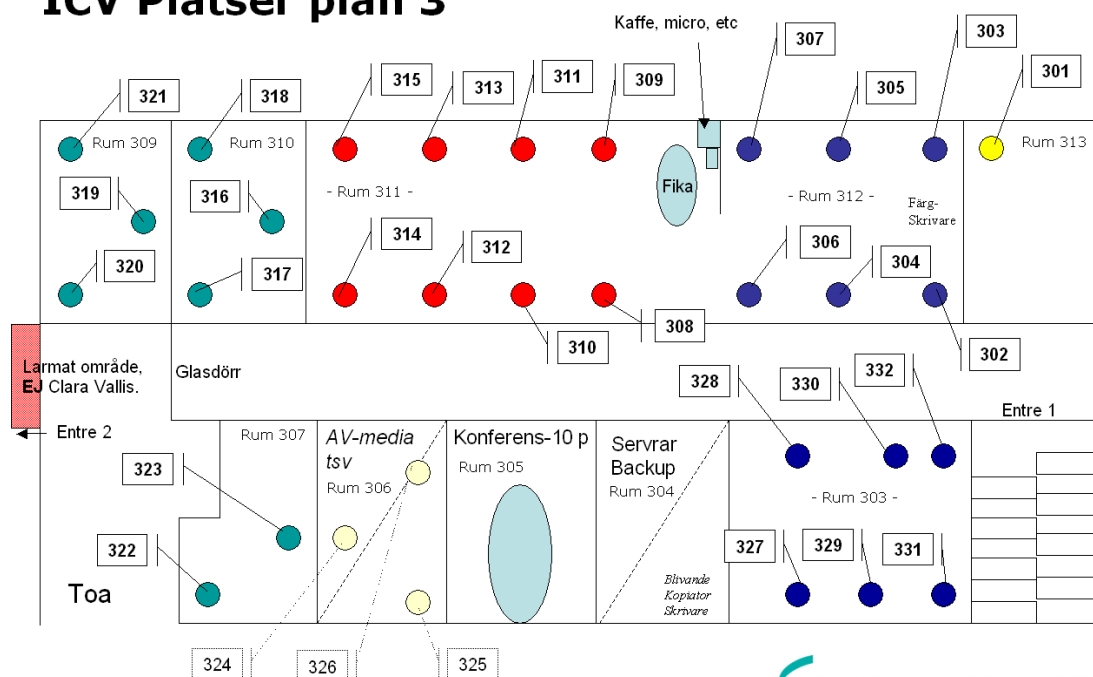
ICV Platser plan 3

Kaffe, micro, etc

307
303
301
321
318
315
313
311
309
305
Rum 309
Rum 310
Rum 313
Fika
- Rum 311 -
- Rum 312 -
Färg-Skrivare
319
316
314
312
306
304
320
317
308
310
302
Larmat område, EJ Clara Vallis.
Glasdörr
328
330
332
Entre 1
Entre 2
Rum 307
AV-media tsv
Rum 306
Konferens-10 p
Rum 305
Servrar Backup
Rum 304
- Rum 303 -
323
322
327
329
331
Toa
Blivande Kopiator Skrivare
324
326
325